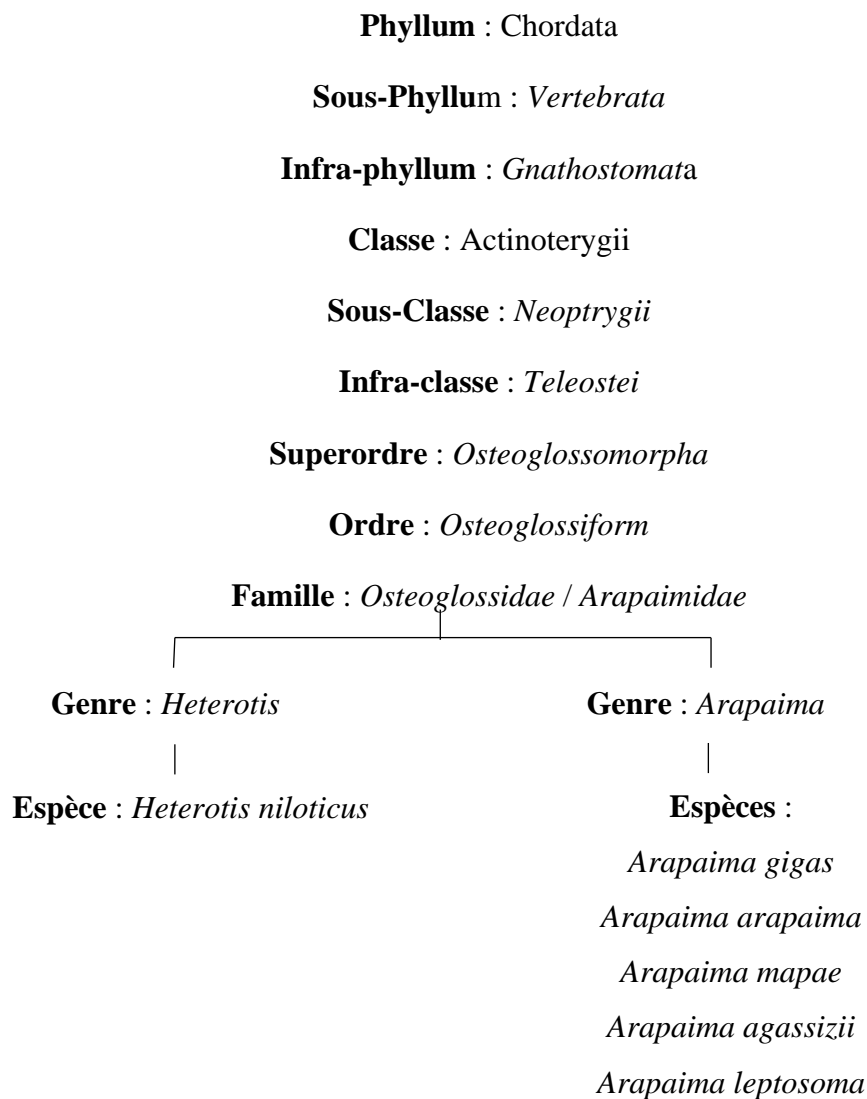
**Phyllum** : Chordata

**Sous-Phyllum** : *Vertebrata*

**Infra-phyllum** : *Gnathostomata*

**Classe** : Actinoterygii

**Sous-Classe** : *Neoptrygii*

**Infra-classe** : *Teleostei*

**Superordre** : *Osteoglossomorpha*

**Ordre** : *Osteoglossiform*

**Famille** : *Osteoglossidae* / *Arapaimidae*

**Genre** : *Heterotis*

**Espèce** : *Heterotis niloticus*

**Genre** : *Arapaima*

**Espèces** :
*Arapaima gigas*
*Arapaima arapaima*
*Arapaima mapae*
*Arapaima agassizii*
*Arapaima leptosoma*